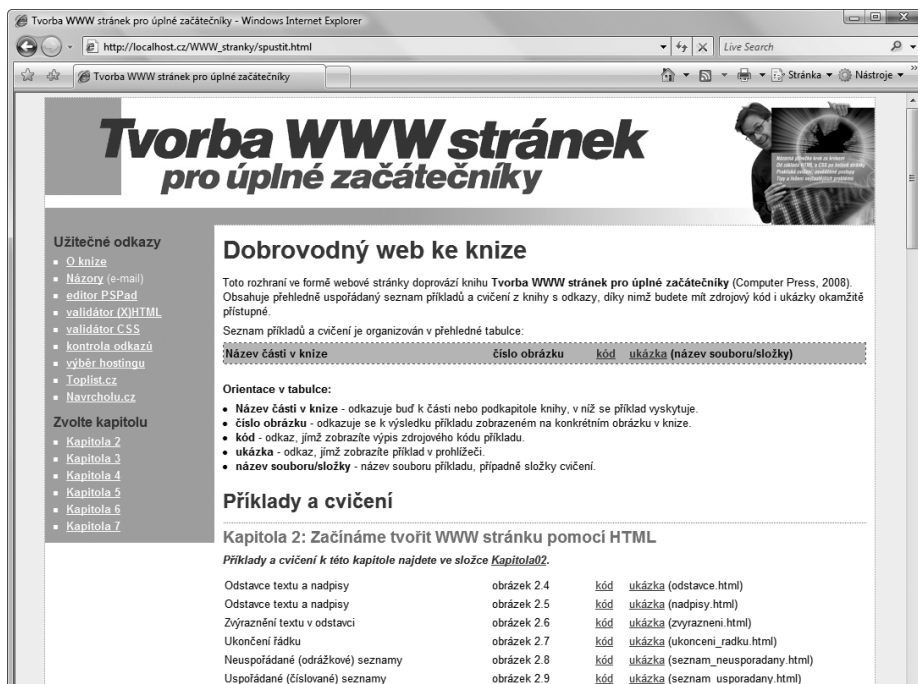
Tvorba WWW stránek pro úplné začátečníky - Windows Internet Explorer

http://localhost.cz/WWW_stranky/spustit.html

Live Search

Tvorba WWW stránek pro úplné začátečníky

Stránka ▾ Nástroje ▾

Tvorba WWW stránek
pro úplné začátečníky

Užitečné odkazy
- O knize
- Názory (e-mail)
- editor PSPad
- validátor (X)HTML
- validátor CSS
- kontrola odkazů
- výběr hostingu
- Toplist.cz
- Navrcholu.cz

Zvolte kapitolu
- Kapitola 2
- Kapitola 3
- Kapitola 4
- Kapitola 5
- Kapitola 6
- Kapitola 7

Dobrovodný web ke knize

Toto rozhraní ve formě webové stránky doprovází knihu Tvorba WWW stránek pro úplné začátečníky (Computer Press, 2008). Obsahuje přehledně uspořádaný seznam příkladů a cvičení z knihy s odkazy, díky nimž budete mít zdrojový kód i ukázky okamžitě přístupné.

Seznam příkladů a cvičení je organizován v přehledné tabulce:

| Název části v knize | číslo obrázku | kód | ukázka (název souboru/složky) |
|---|---|---|---|

Orientace v tabulce:
- Název části v knize - odkazuje buď k části nebo podkapitole knihy, v níž se příklad vyskytuje.
- číslo obrázku - odkazuje se k výsledku příkladu zobrazeném na konkrétním obrázku v knize.
- kód - odkaz, jímž zobrazíte výpis zdrojového kódu příkladu.
- ukázka - odkaz, jímž zobrazíte příklad v prohlížeči.
- název souboru/složky - název souboru příkladu, případně složky cvičení.

Příklady a cvičení

Kapitola 2: Začínáme tvořit WWW stránku pomocí HTML

Příklady a cvičení k této kapitole najdete ve složce Kapitola02.

| | | | |
|---|---|---|---|
| Odstavce textu a nadpisy | obrázek 2.4 | kód | ukázka (odstavce.html) |
| Odstavce textu a nadpisy | obrázek 2.5 | kód | ukázka (nadpisy.html) |
| Zvýraznění textu v odstavci | obrázek 2.6 | kód | ukázka (zvyrazneni.html) |
| Ukončení řádku | obrázek 2.7 | kód | ukázka (ukonceni_radku.html) |
| Neuspořádané (odrážkové) seznamy | obrázek 2.8 | kód | ukázka (seznam_neusporadany.html) |
| Uspořádané (číslované) seznamy | obrázek 2.9 | kód | ukázka (seznam_usporadany.html) |